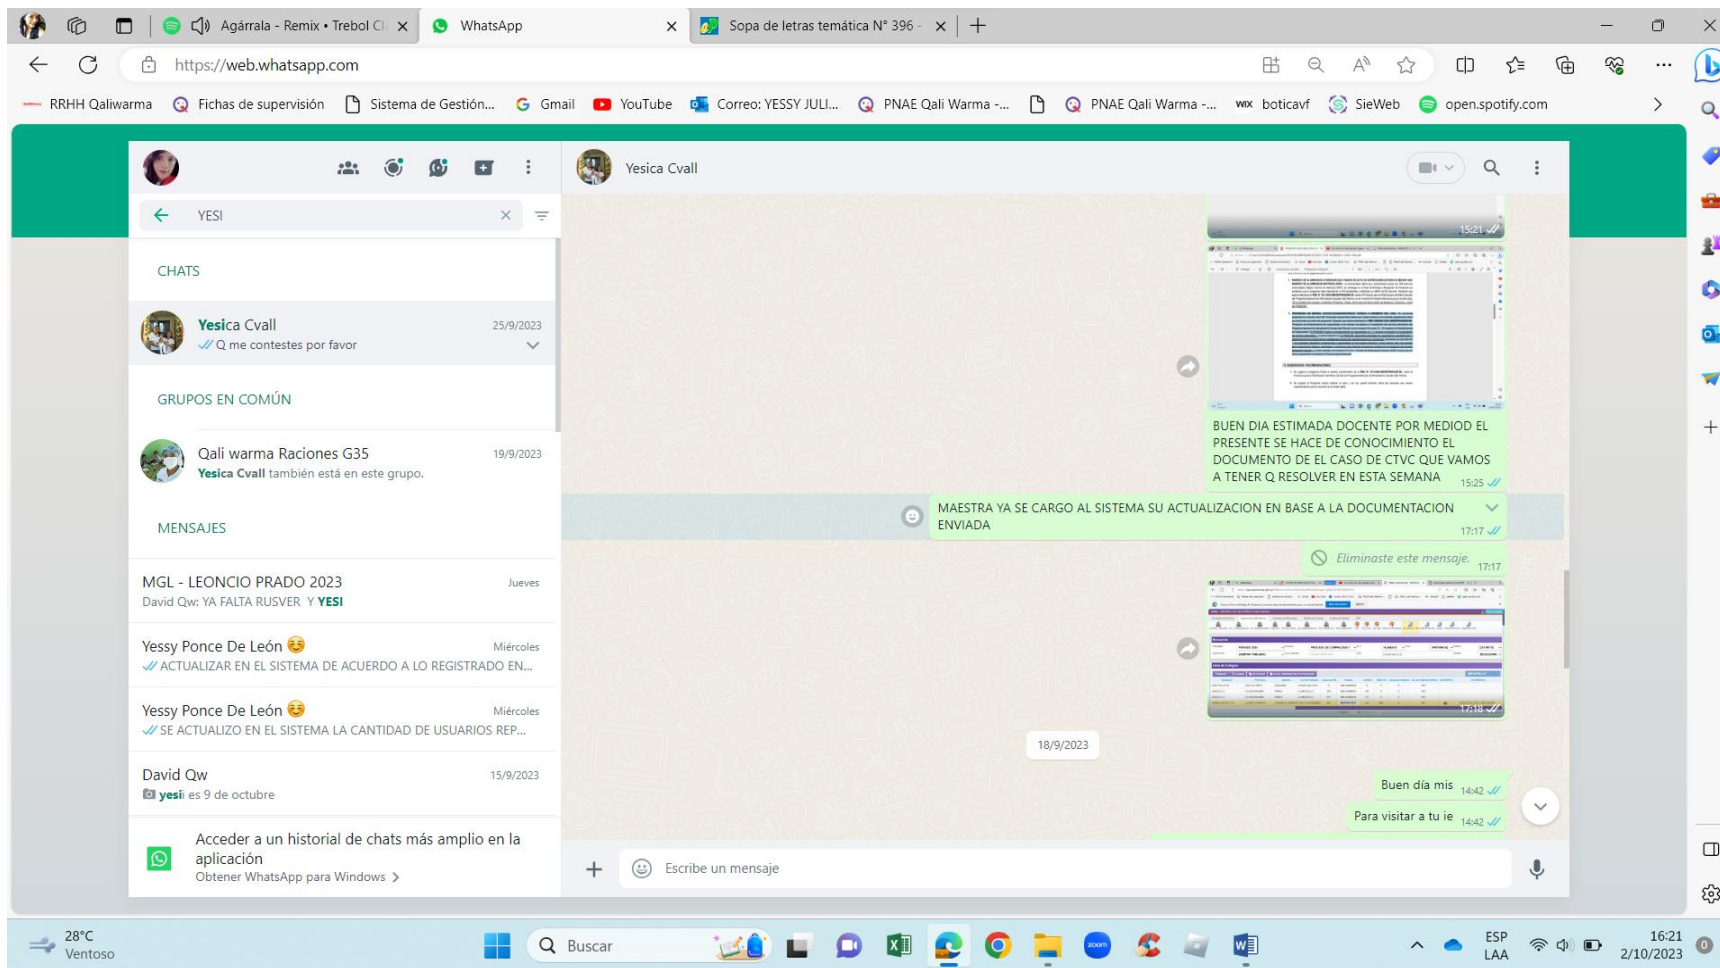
Agárrala - Remix • Trebol Cl
WhatsApp
Sopa de letras temática N° 396 -

https://web.whatsapp.com

RRHH Qaliwarma
Fichas de supervisión
Sistema de Gestión...
Gmail
YouTube
Correo: YESSY JULI...
PNAE Qali Warma -...
PNAE Qali Warma -...
boticavf
SieWeb
open.spotify.com

YESI

CHATS

Yesica Cvall 25/9/2023
Q me contestes por favor

GRUPOS EN COMÚN

Qali warma Raciones G35 19/9/2023
Yesica Cvall también está en este grupo.

MENSAJES

MGL - LEONCIO PRADO 2023 Jueves
David Qw: YA FALTA RUSVER Y YESI

Yessy Ponce De León Miércoles
ACTUALIZAR EN EL SISTEMA DE ACUERDO A LO REGISTRADO EN...

Yessy Ponce De León Miércoles
SE ACTUALIZO EN EL SISTEMA LA CANTIDAD DE USUARIOS REP...

David Qw 15/9/2023
yesii es 9 de octubre

Acceder a un historial de chats más amplio en la aplicación
Obtener WhatsApp para Windows

Yesica Cvall

15:21

BUEN DIA ESTIMADA DOCENTE POR MEDIOD EL PRESENTE SE HACE DE CONOCIMIENTO EL DOCUMENTO DE EL CASO DE CTVC QUE VAMOS A TENER Q RESOLVER EN ESTA SEMANA 15:25

MAESTRA YA SE CARGO AL SISTEMA SU ACTUALIZACION EN BASE A LA DOCUMENTACION ENVIADA 17:17

Eliminaste este mensaje. 17:17

17:18

18/9/2023

Buen día mis 14:42

Para visitar a tu ie 14:42

Escribe un mensaje

28°C
Ventoso
Buscar
ESP
LAA
16:21
2/10/2023